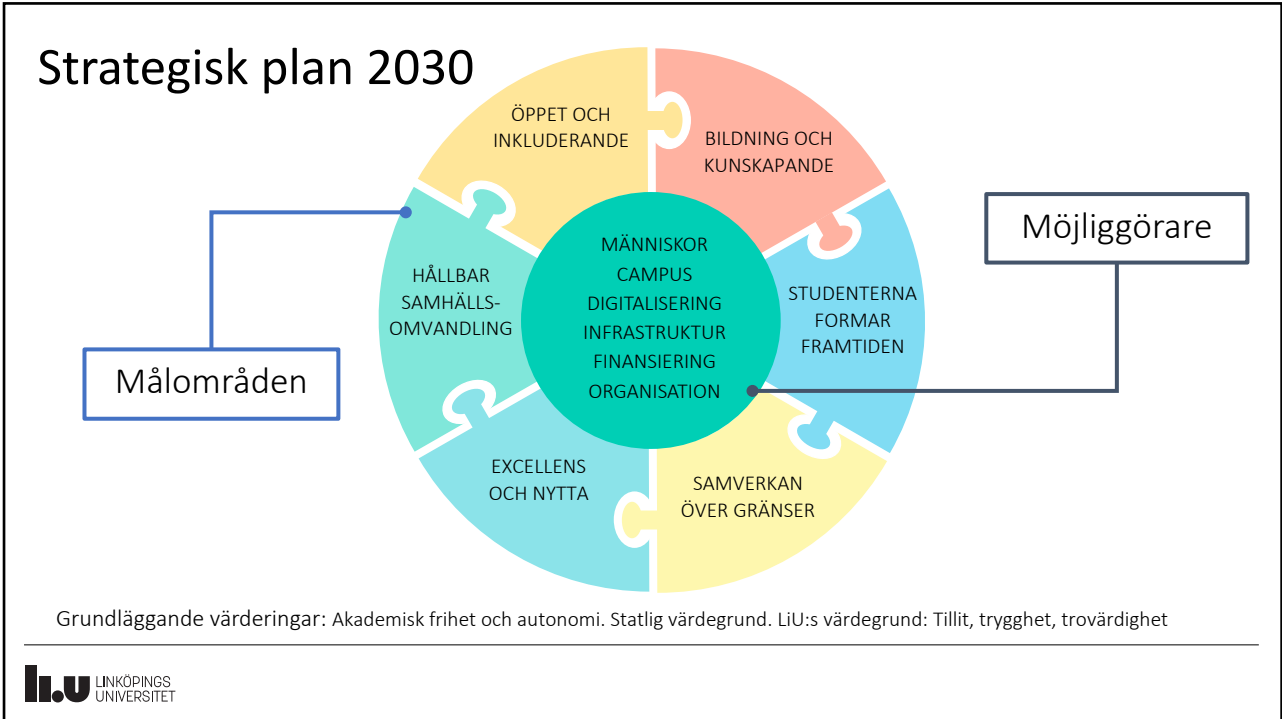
Strategisk plan 2030

ÖPPET OCH INKLUDERANDE

BILDNING OCH KUNSKAPANDE

STUDENTERNA FORMAR FRAMTIDEN

SAMVERKAN ÖVER GRÄNSER

EXCELLENS OCH NYTTA

HÅLLBAR SAMHÄLLS-OMVANDLING

MÄNNISKOR
CAMPUS
DIGITALISERING
INFRASTRUKTUR
FINANSIERING
ORGANISATION

Möjliggörare

Målområden

Grundläggande värderingar: Akademisk frihet och autonomi. Statlig värdegrund. LiU:s värdegrund: Tillit, trygghet, trovärdighet

LiU LINKÖPINGS UNIVERSITET